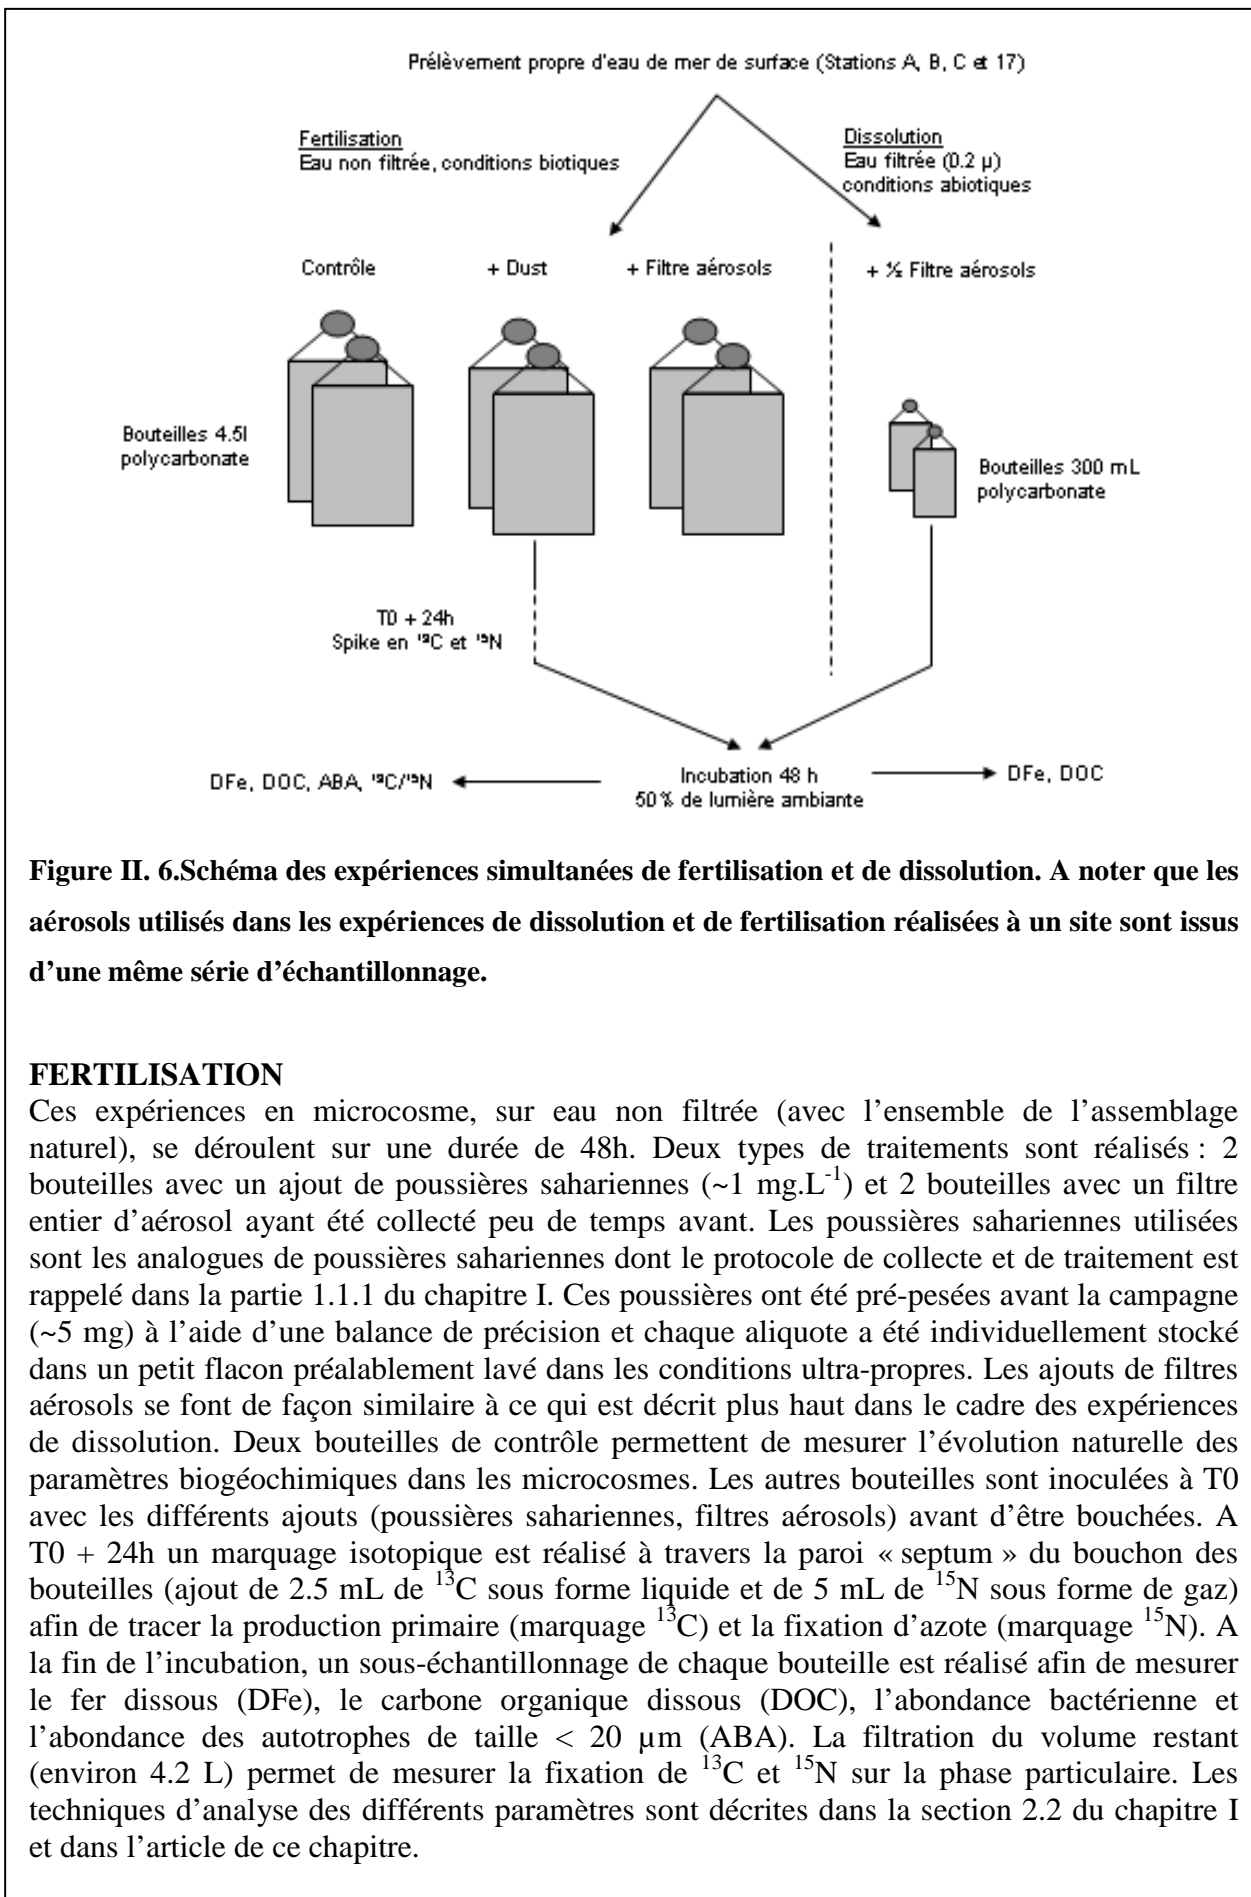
Prélèvement propre d'eau de mer de surface (Stations A, B, C et 17)

Fertilisation
Eau non filtrée, conditions biotiques

Dissolution
Eau filtrée (0.2 µ)
conditions abiotiques

Contrôle

+ Dust

+ Filtre aérosols

+ ½ Filtre aérosols

Bouteilles 4.5l
polycarbonate

Bouteilles 300 mL
polycarbonate

T0 + 24h
Spike en $^{13}C$ et $^{15}N$

DFe, DOC, ABA, $^{13}C/^{15}N$

Incubation 48 h
50% de lumière ambiante

DFe, DOC

**Figure II. 6.Schéma des expériences simultanées de fertilisation et de dissolution. A noter que les aérosols utilisés dans les expériences de dissolution et de fertilisation réalisées à un site sont issus d'une même série d'échantillonnage.**

**FERTILISATION**
Ces expériences en microcosme, sur eau non filtrée (avec l'ensemble de l'assemblage naturel), se déroulent sur une durée de 48h. Deux types de traitements sont réalisés : 2 bouteilles avec un ajout de poussières sahariennes (~1 mg.$L^{-1}$) et 2 bouteilles avec un filtre entier d'aérosol ayant été collecté peu de temps avant. Les poussières sahariennes utilisées sont les analogues de poussières sahariennes dont le protocole de collecte et de traitement est rappelé dans la partie 1.1.1 du chapitre I. Ces poussières ont été pré-pesées avant la campagne (~5 mg) à l'aide d'une balance de précision et chaque aliquote a été individuellement stocké dans un petit flacon préalablement lavé dans les conditions ultra-propres. Les ajouts de filtres aérosols se font de façon similaire à ce qui est décrit plus haut dans le cadre des expériences de dissolution. Deux bouteilles de contrôle permettent de mesurer l'évolution naturelle des paramètres biogéochimiques dans les microcosmes. Les autres bouteilles sont inoculées à T0 avec les différents ajouts (poussières sahariennes, filtres aérosols) avant d'être bouchées. A T0 + 24h un marquage isotopique est réalisé à travers la paroi « septum » du bouchon des bouteilles (ajout de 2.5 mL de $^{13}C$ sous forme liquide et de 5 mL de $^{15}N$ sous forme de gaz) afin de tracer la production primaire (marquage $^{13}C$) et la fixation d'azote (marquage $^{15}N$). A la fin de l'incubation, un sous-échantillonnage de chaque bouteille est réalisé afin de mesurer le fer dissous (DFe), le carbone organique dissous (DOC), l'abondance bactérienne et l'abondance des autotrophes de taille < 20 µm (ABA). La filtration du volume restant (environ 4.2 L) permet de mesurer la fixation de $^{13}C$ et $^{15}N$ sur la phase particulaire. Les techniques d'analyse des différents paramètres sont décrites dans la section 2.2 du chapitre I et dans l'article de ce chapitre.